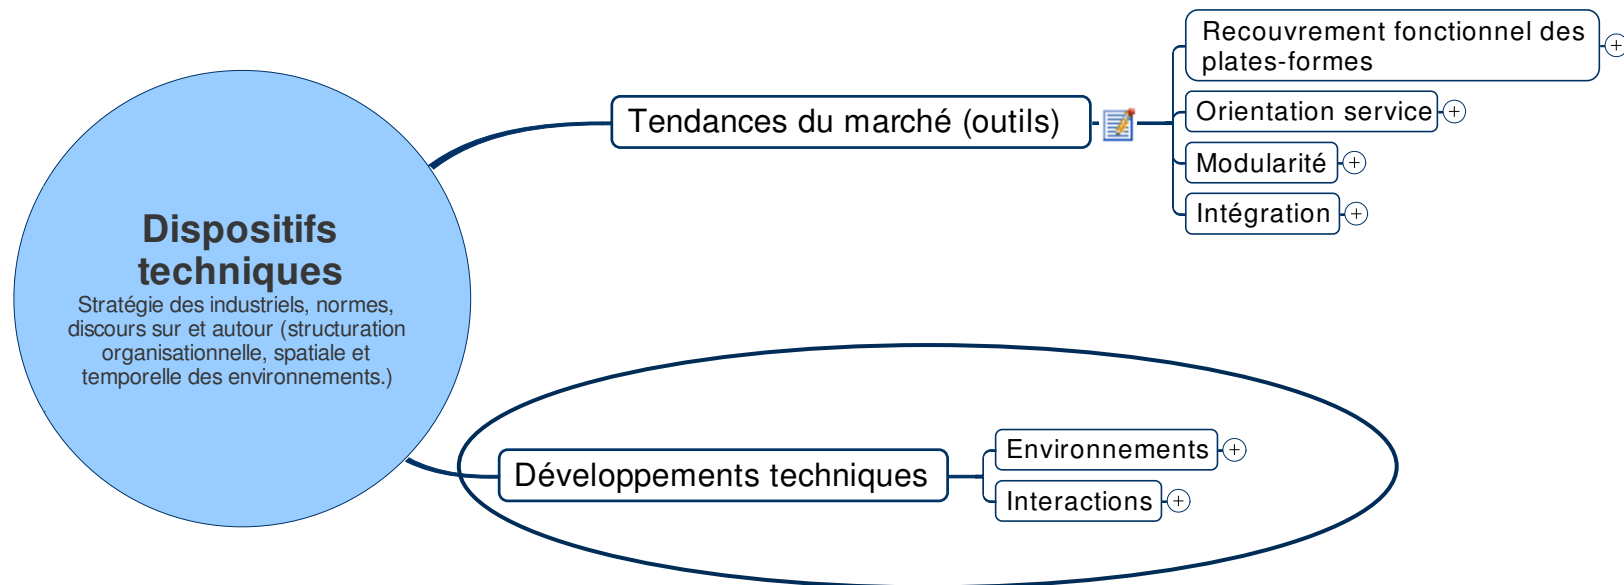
Dispositifs techniques
Stratégie des industriels, normes, discours sur et autour (structuration organisationnelle, spatiale et temporelle des environnements.)

Tendances du marché (outils)

Recouvrement fonctionnel des plates-formes

Orientation service

Modularité

Intégration

Développements techniques

Environnements

Interactions